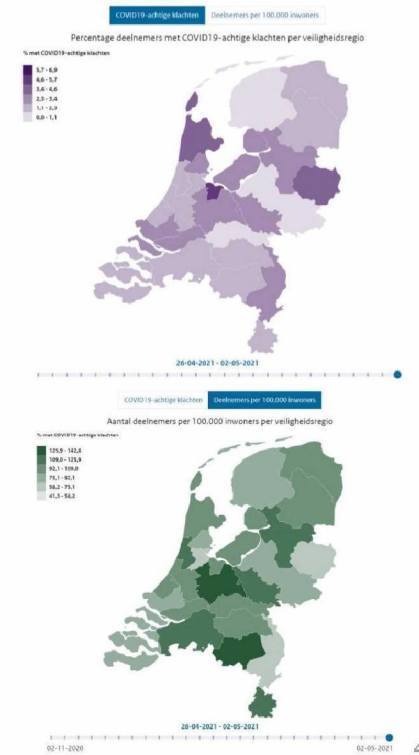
COVID19-achtige klachten | Deelnemers per 100.000 inwoners

Percentage deelnemers met COVID19-achtige klachten per veiligheidsregio

% met COVID19-achtige klachten
5,7 - 6,9
4,6 - 5,7
3,4 - 4,6
2,3 - 3,4
1,1 - 2,3
0,0 - 1,1

26-04-2021 - 02-05-2021

COVID19-achtige klachten | Deelnemers per 100.000 inwoners

Aantal deelnemers per 100.000 inwoners per veiligheidsregio

% met COVID19-achtige klachten
125,9 - 142,8
109,0 - 125,9
92,1 - 109,0
75,1 - 92,1
58,2 - 75,1
41,3 - 58,2

26-04-2021 - 02-05-2021

02-11-2020
02-05-2021